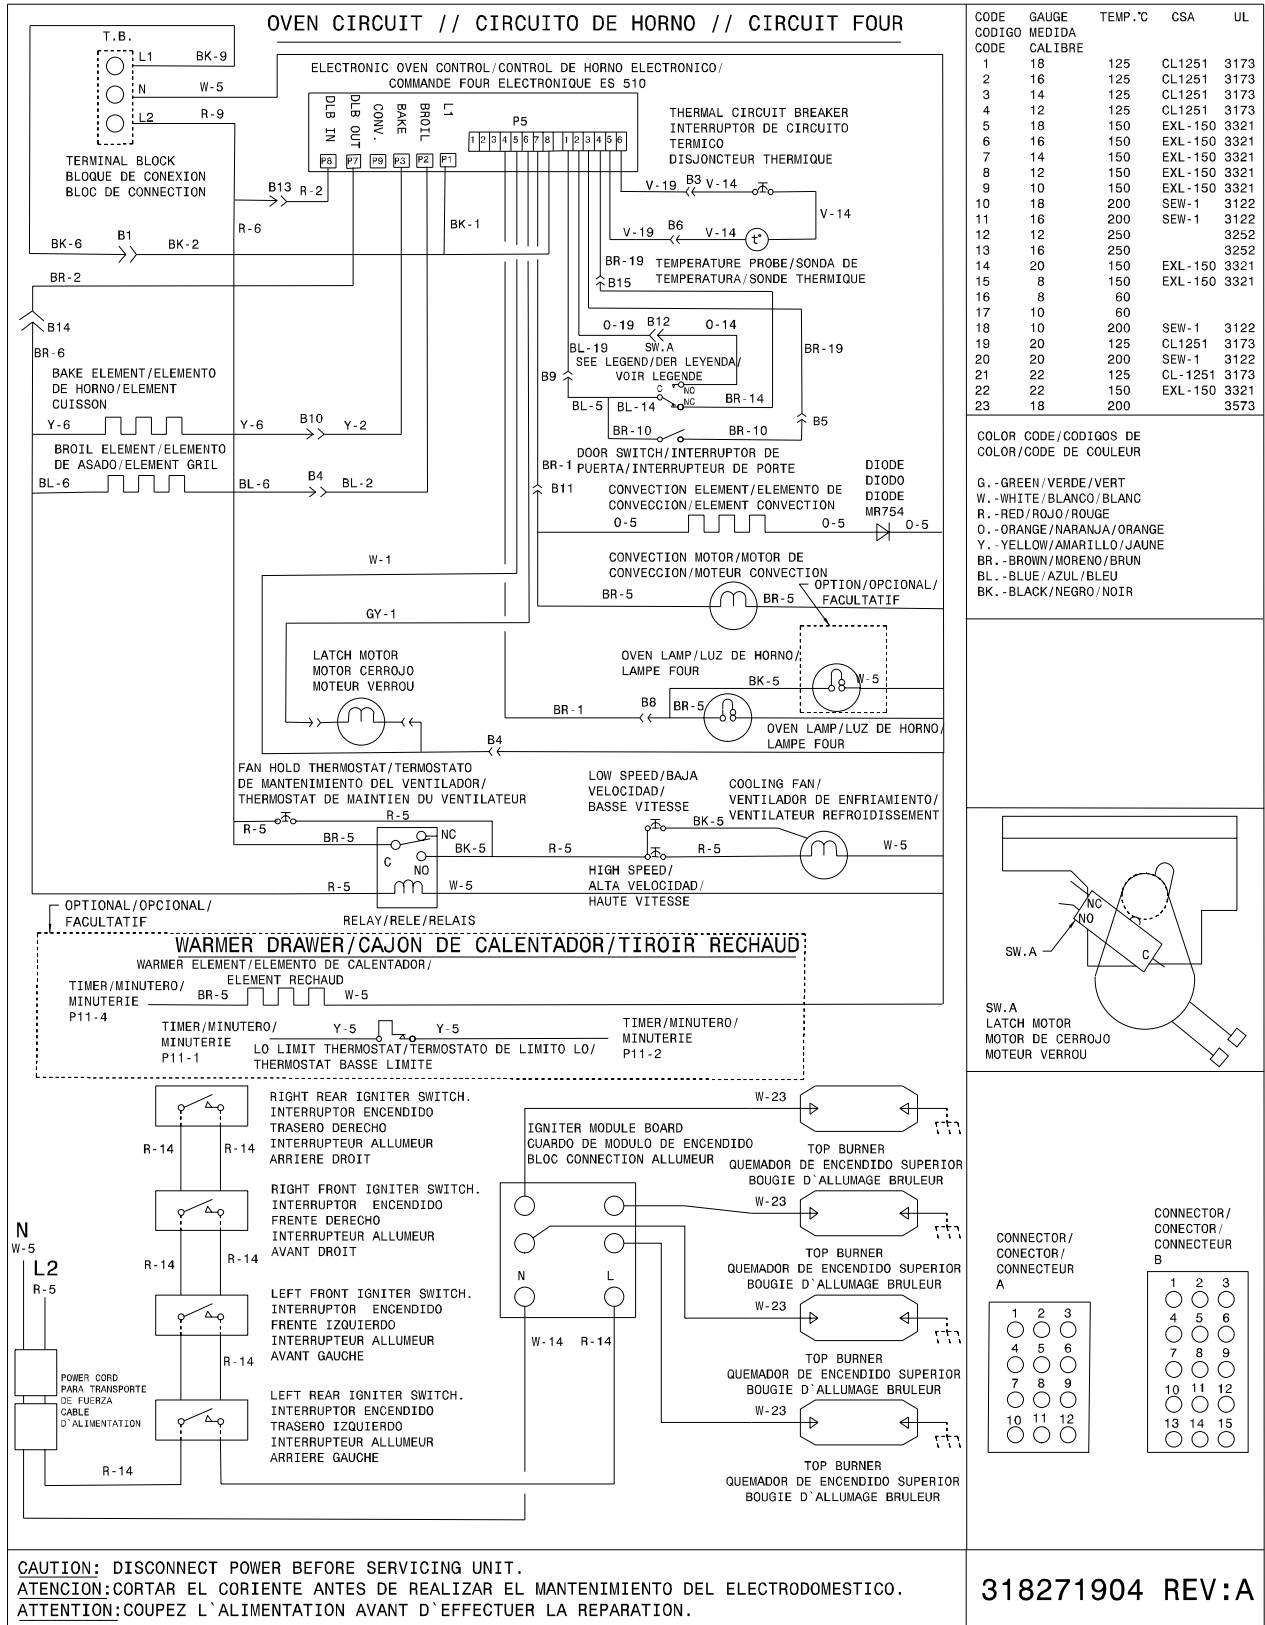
OVEN CIRCUIT // CIRCUITO DE HORNO // CIRCUIT FOUR

| CODE CODIGO CODE | GAUGE MEDIDA CALIBRE | TEMP.°C | CSA | UL |
|---|---|---|---|---|
| 1 | 18 | 125 | CL1251 | 3173 |
| 2 | 16 | 125 | CL1251 | 3173 |
| 3 | 14 | 125 | CL1251 | 3173 |
| 4 | 12 | 125 | CL1251 | 3173 |
| 5 | 18 | 150 | EXL-150 | 3321 |
| 6 | 16 | 150 | EXL-150 | 3321 |
| 7 | 14 | 150 | EXL-150 | 3321 |
| 8 | 12 | 150 | EXL-150 | 3321 |
| 9 | 10 | 150 | EXL-150 | 3321 |
| 10 | 18 | 200 | SEW-1 | 3122 |
| 11 | 16 | 200 | SEW-1 | 3122 |
| 12 | 12 | 250 | | 3252 |
| 13 | 16 | 250 | | 3252 |
| 14 | 20 | 150 | EXL-150 | 3321 |
| 15 | 8 | 150 | EXL-150 | 3321 |
| 16 | 8 | 60 | | |
| 17 | 10 | 60 | | |
| 18 | 10 | 200 | SEW-1 | 3122 |
| 19 | 20 | 125 | CL1251 | 3173 |
| 20 | 20 | 200 | SEW-1 | 3122 |
| 21 | 22 | 125 | CL-1251 | 3173 |
| 22 | 22 | 150 | EXL-150 | 3321 |
| 23 | 18 | 200 | | 3573 |

COLOR CODE/CODIGOS DE COLOR/CODE DE COULEUR

G.-GREEN/VERDE/VERT
W.-WHITE/BLANCO/BLANC
R.-RED/ROJO/ROUGE
O.-ORANGE/NARANJA/ORANGE
Y.-YELLOW/AMARILLO/JAUNE
BR.-BROWN/MORENO/BRUN
BL.-BLUE/AZUL/BLEU
BK.-BLACK/NEGRO/NOIR

T.B. L1 N L2 BK-9 W-5 R-9
TERMINAL BLOCK
BLOQUE DE CONEXION
BLOC DE CONNECTION

ELECTRONIC OVEN CONTROL/CONTROL DE HORNO ELECTRONICO/
COMMANDE FOUR ELECTRONIQUE ES 510

DLB IN DLB OUT CONV. BAKE BROIL L1
P8 P7 P9 P3 P2 P1
P5 1 2 3 4 5 6 7 8 1 2 3 4 5 6

THERMAL CIRCUIT BREAKER
INTERRUPTOR DE CIRCUITO TERMICO
DISJONCTEUR THERMIQUE

B13 R-2 R-6 BK-1 BK-6 B1 BK-2 BR-2 B14 BR-6
V-19 B3 V-14 V-14 V-19 B6 V-14 t°
BR-19 B15
TEMPERATURE PROBE/SONDA DE TEMPERATURA/SONDE THERMIQUE
O-19 B12 O-14 BL-19 SW.A
SEE LEGEND/DER LEYENDA/VOIR LEGENDE
B9 C NO NC BL-5 BL-14 BR-14 BR-19 B5
BR-10 BR-10
DOOR SWITCH/INTERRUPTOR DE PUERTA/INTERRUPTEUR DE PORTE

BAKE ELEMENT/ELEMENTO DE HORNO/ELEMENT CUISSON
Y-6 Y-6 B10 Y-2
BROIL ELEMENT/ELEMENTO DE ASADO/ELEMENT GRIL
BL-6 BL-6 B4 BL-2

BR-1 B11
CONVECTION ELEMENT/ELEMENTO DE CONVECCION/ELEMENT CONVECTION
O-5 O-5
DIODE DIODO DIODE MR754 O-5
W-1
CONVECTION MOTOR/MOTOR DE CONVECCION/MOTEUR CONVECTION
BR-5 BR-5
OPTION/OPCIONAL/FACULTATIF
GY-1
LATCH MOTOR
MOTOR CERROJO
MOTEUR VERROU
OVEN LAMP/LUZ DE HORNO/LAMPE FOUR
BK-5 W-5
BR-1 B8 BR-5
OVEN LAMP/LUZ DE HORNO/LAMPE FOUR
B4

FAN HOLD THERMOSTAT/TERMOSTATO DE MANTENIMIENTO DEL VENTILADOR/THERMOSTAT DE MAINTIEN DU VENTILATEUR
R-5 R-5 BR-5 NC C NO BK-5 R-5 R-5 W-5
LOW SPEED/BAJA VELOCIDAD/BASSE VITESSE
BK-5
COOLING FAN/VENTILADOR DE ENFRIAMIENTO/VENTILATEUR REFROIDISSEMENT
R-5 W-5
HIGH SPEED/ALTA VELOCIDAD/HAUTE VITESSE
RELAY/RELE/RELAIS
OPTIONAL/OPCIONAL/FACULTATIF

WARMER DRAWER/CAJON DE CALENTADOR/TIROIR RECHAUD
WARMER ELEMENT/ELEMENTO DE CALENTADOR/ELEMENT RECHAUD
TIMER/MINUTERO/MINUTERIE P11-4 BR-5 W-5
TIMER/MINUTERO/MINUTERIE P11-1 Y-5 Y-5
LO LIMIT THERMOSTAT/TERMOSTATO DE LIMITO LO/THERMOSTAT BASSE LIMITE
TIMER/MINUTERO/MINUTERIE P11-2

NC NO SW.A C
SW.A
LATCH MOTOR
MOTOR DE CERROJO
MOTEUR VERROU

RIGHT REAR IGNITER SWITCH.
INTERRUPTOR ENCENDIDO TRASERO DERECHO
INTERRUPTEUR ALLUMEUR ARRIERE DROIT
R-14 R-14
RIGHT FRONT IGNITER SWITCH.
INTERRUPTOR ENCENDIDO FRENTE DERECHO
INTERRUPTEUR ALLUMEUR AVANT DROIT
N W-5 L2 R-5 R-14 R-14
LEFT FRONT IGNITER SWITCH.
INTERRUPTOR ENCENDIDO FRENTE IZQUIERDO
INTERRUPTEUR ALLUMEUR AVANT GAUCHE
R-14
POWER CORD
PARA TRANSPORTE DE FUERZA
CABLE D`ALIMENTATION
LEFT REAR IGNITER SWITCH.
INTERRUPTOR ENCENDIDO TRASERO IZQUIERDO
INTERRUPTEUR ALLUMEUR ARRIERE GAUCHE
R-14

IGNITER MODULE BOARD
CUARDO DE MODULO DE ENCENDIDO
BLOC CONNECTION ALLUMEUR
N L W-14 R-14
W-23 TOP BURNER QUEMADOR DE ENCENDIDO SUPERIOR BOUGIE D`ALLUMAGE BRULEUR
W-23 TOP BURNER QUEMADOR DE ENCENDIDO SUPERIOR BOUGIE D`ALLUMAGE BRULEUR
W-23 TOP BURNER QUEMADOR DE ENCENDIDO SUPERIOR BOUGIE D`ALLUMAGE BRULEUR
W-23 TOP BURNER QUEMADOR DE ENCENDIDO SUPERIOR BOUGIE D`ALLUMAGE BRULEUR

CONNECTOR/CONECTOR/CONNECTEUR A
1 2 3 4 5 6 7 8 9 10 11 12
CONNECTOR/CONECTOR/CONNECTEUR B
1 2 3 4 5 6 7 8 9 10 11 12 13 14 15

CAUTION: DISCONNECT POWER BEFORE SERVICING UNIT.
ATENCION:CORTAR EL CORIENTE ANTES DE REALIZAR EL MANTENIMIENTO DEL ELECTRODOMESTICO.
ATTENTION:COUPEZ L`ALIMENTATION AVANT D`EFFECTUER LA REPARATION.

318271904 REV:A